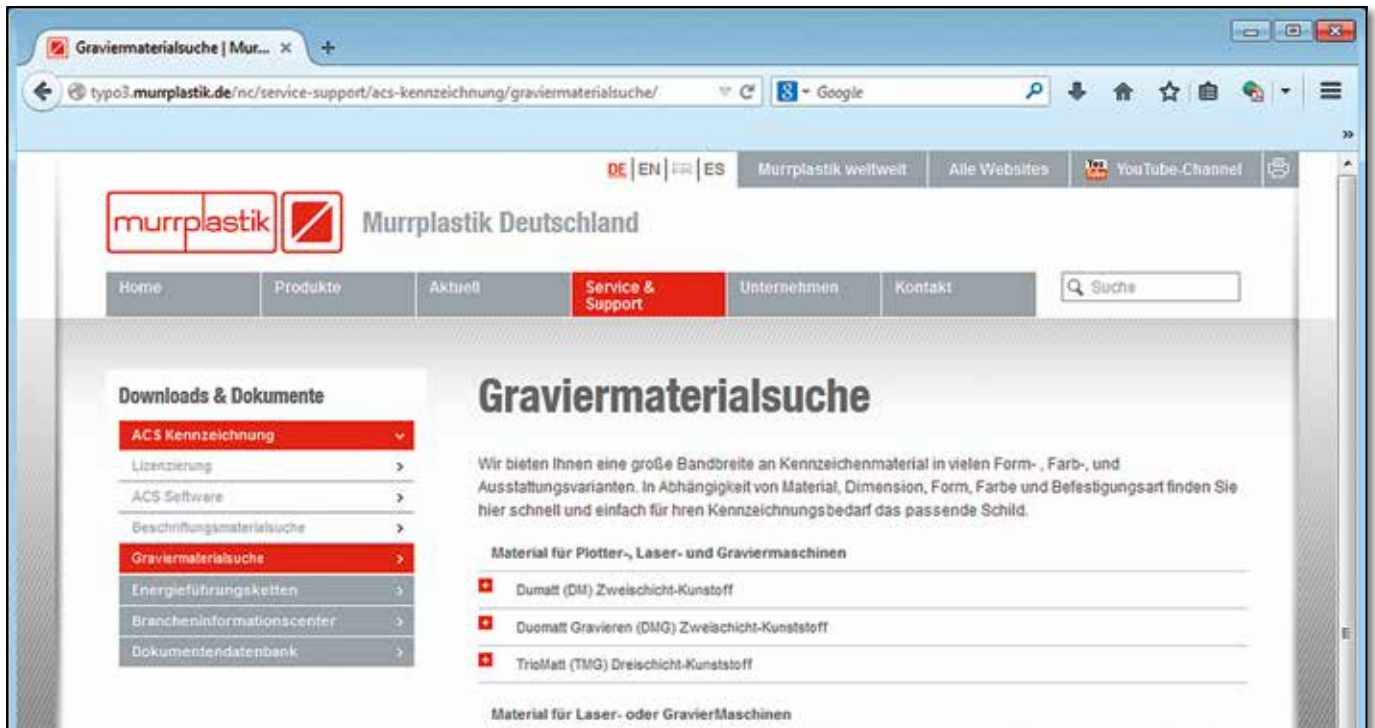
Graviermaterialsuche | Mur... ×

typo3.murrplastik.de/nc/service-support/acs-kennzeichnung/graviermaterialsuche/

Google

DE | EN | FR | ES

Murrplastik weltweit

Alle Websites

YouTube-Channel

murrplastik

Murrplastik Deutschland

Home

Produkte

Aktuell

Service & Support

Unternehmen

Kontakt

Suche

Downloads & Dokumente

ACS Kennzeichnung

Lizenzierung

ACS Software

Beschriftungsmaterialsuche

Graviermaterialsuche

Energieführungsketten

Brancheninformationscenter

Dokumentendatenbank

Graviermaterialsuche

Wir bieten Ihnen eine große Bandbreite an Kennzeichenmaterial in vielen Form- , Farb-, und Ausstattungsvarianten. In Abhängigkeit von Material, Dimension, Form, Farbe und Befestigungsart finden Sie hier schnell und einfach für hren Kennzeichnungsbedarf das passende Schild.

Material für Plotter-, Laser- und Graviermaschinen

Dumatt (DM) Zweischicht-Kunstoff

Duomatt Gravieren (DMG) Zweischicht-Kunststoff

TrioMatt (TMG) Dreischicht-Kunststoff

Material für Laser- oder GravierMaschinen